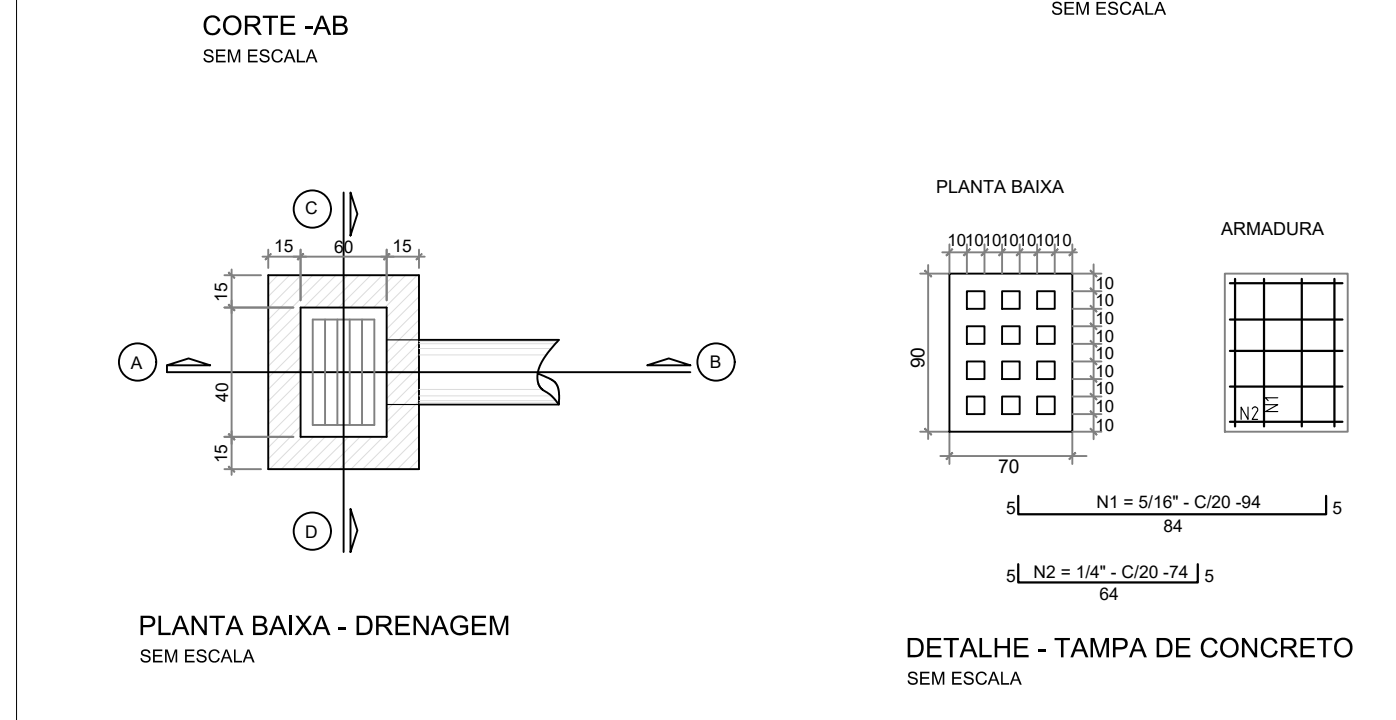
CORTE -AB
SEM ESCALA

SEM ESCALA

C

15 60 15

15

40

15

A

B

D

PLANTA BAIXA - DRENAGEM
SEM ESCALA

PLANTA BAIXA

10 10 10 10 10 10 10

90

10
10
10
10
10
10
10
10
10

70

ARMADURA

N2 N1

5 N1 = 5/16" - C/20 -94 5
84

5 N2 = 1/4" - C/20 -74 5
64

DETALHE - TAMPA DE CONCRETO
SEM ESCALA